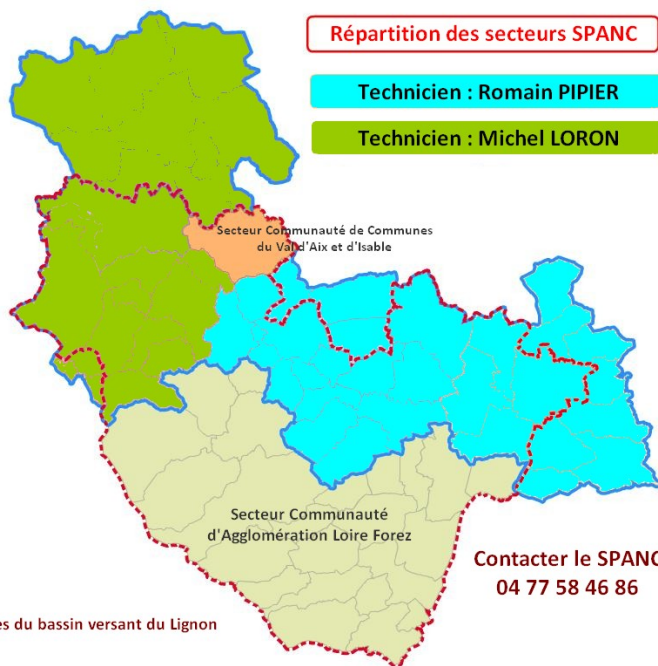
Répartition des secteurs SPANC

Technicien : Romain PIPIER

Technicien : Michel LORON

Secteur Communauté de Communes du Val d'Aix et d'Isable

Secteur Communauté d'Agglomération Loire Forez

Contacter le SPANC
04 77 58 46 86

es du bassin versant du Lignon